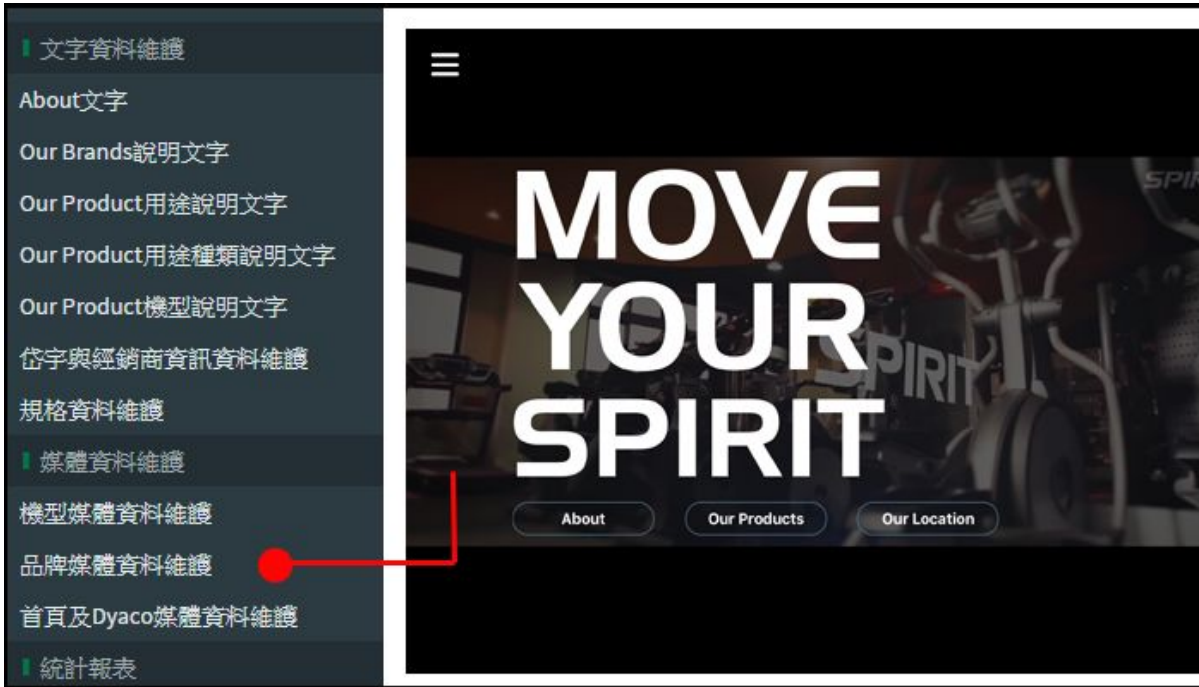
文字資料維護
About文字
Our Brands說明文字
Our Product用途說明文字
Our Product用途種類說明文字
Our Product機型說明文字
岱宇與經銷商資訊資料維護
規格資料維護
媒體資料維護
機型媒體資料維護
品牌媒體資料維護
首頁及Dyaco媒體資料維護
統計報表

MOVE YOUR SPIRIT
SPIRIT
SPI
About
Our Products
Our Location